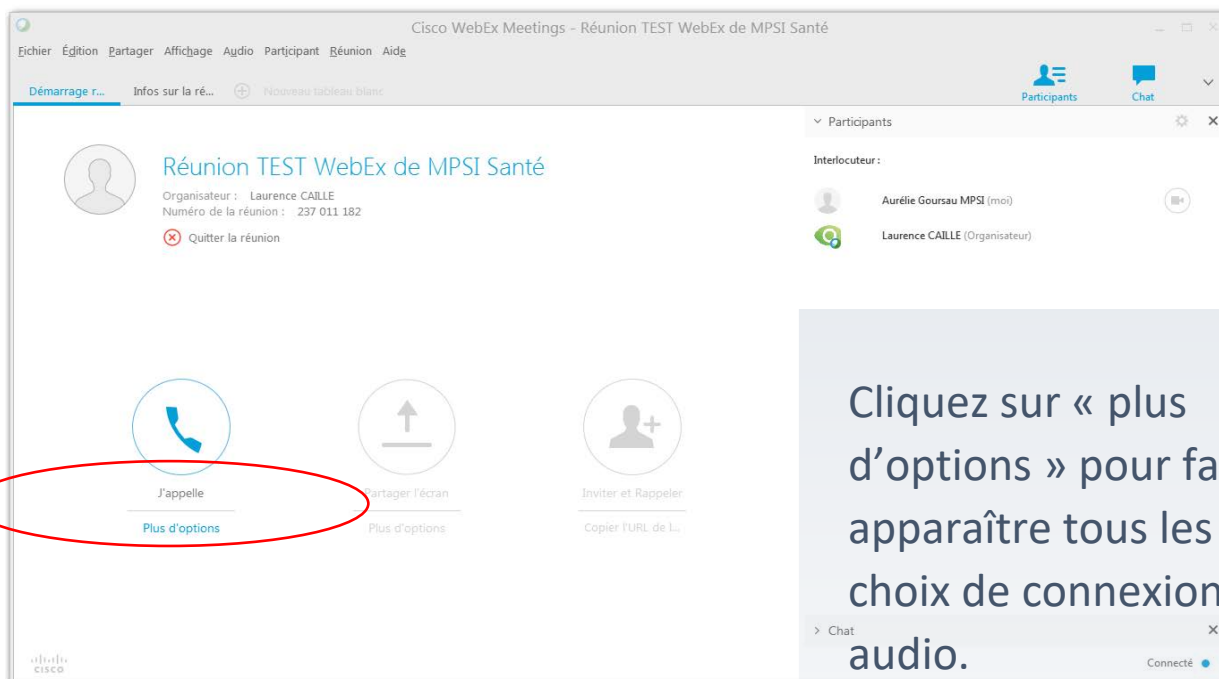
Cisco WebEx Meetings - Réunion TEST WebEx de MPSI Santé

Fichier Édition Partager Affichage Audio Participant Réunion Aide

Démarrage r... Infos sur la ré... Nouveau tableau blanc

Participants Chat

Réunion TEST WebEx de MPSI Santé

Organisateur : Laurence CAILLE
Numéro de la réunion : 237 011 182

Quitter la réunion

Participants

Interlocuteur :

Aurélie Goursau MPSI (moi)

Laurence CAILLE (Organisateur)

J'appelle

Plus d'options

Partager l'écran

Plus d'options

Inviter et Rappeler

Copier l'URL de l...

Cliquez sur « plus d'options » pour fa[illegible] apparaître tous les choix de connexion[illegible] audio.

Chat

Connecté

cisco